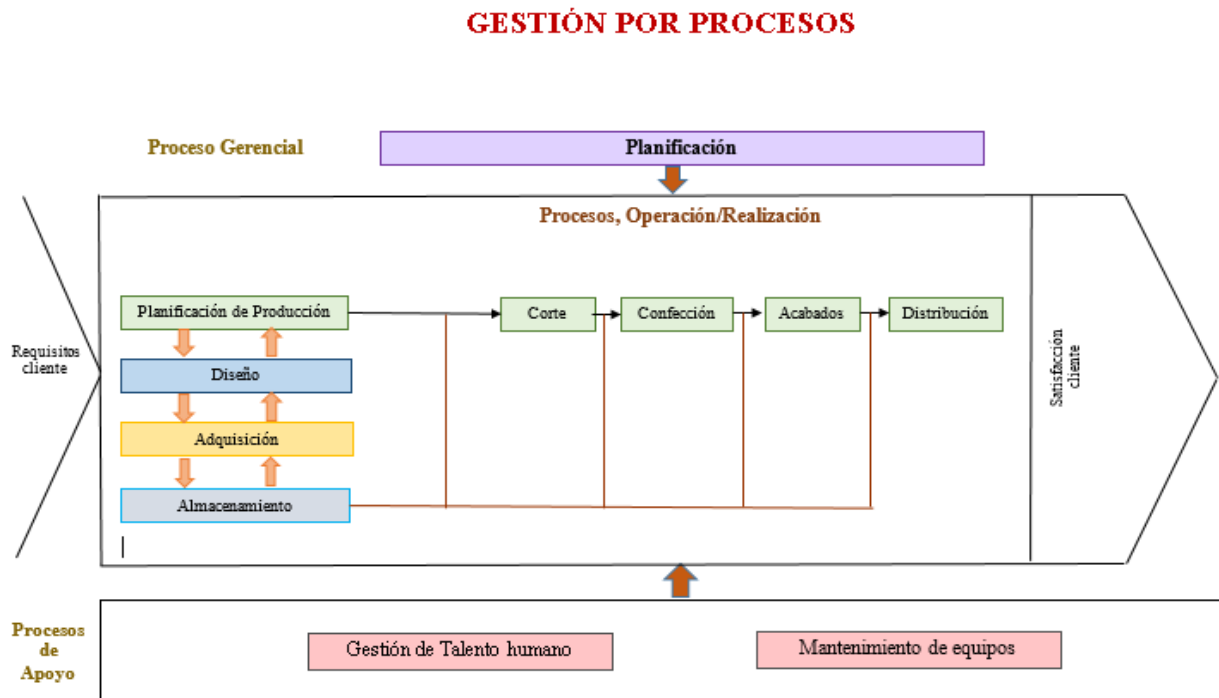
GESTIÓN POR PROCESOS

Proceso Gerencial

Planificación

Procesos, Operación/Realización

Requisitos cliente

Planificación de Producción

Diseño

Adquisición

Almacenamiento

Corte

Confección

Acabados

Distribución

Satisfacción cliente

Procesos de Apoyo

Gestión de Talento humano

Mantenimiento de equipos